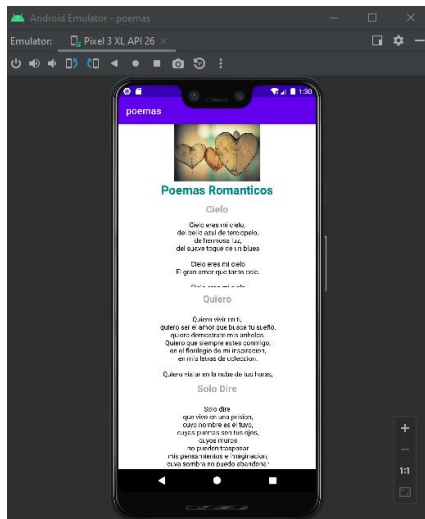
Android Emulator - poemas

Emulator: Pixel 3 XL API 26

1:30

poemas

Poemas Romanticos

Cielo

Cielo eres mi cielo,
del bello azul de terciopelo,
de hermosa luz,
del suave toque de un blues

Cielo eres mi cielo
El gran amor que tanto anhelo.

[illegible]

Quiero

Quiero vivir en ti,
quiero ser el amor que busca tu sueño.
quiero demostrarte mis anhelos.
Quiero que siempre estes conmigo,
en el florilegio de mi inspiracion,
en mis letras de coleccion.

Quiero viajar en la nube de tus horas,

Solo Dire

Solo dire
que vivo en una prision,
cuyo nombre es el tuyo,
cuyas puertas son tus ojos,
cuyos muros
no pueden traspasar
mis pensamientos e imaginacion,
cuya sombra no puedo abandonar

1:1